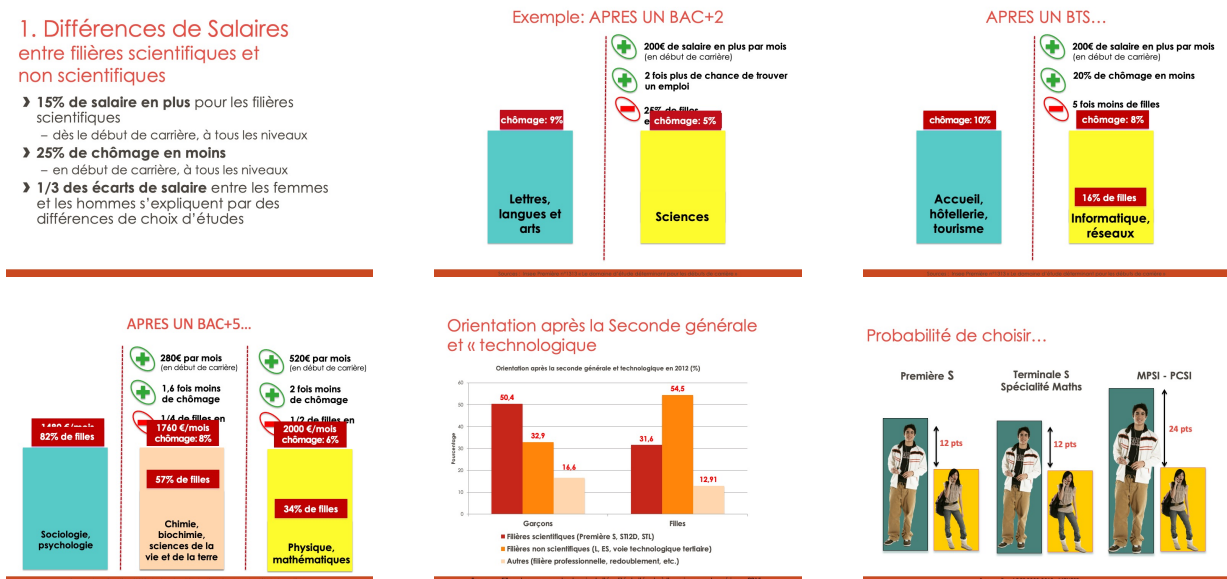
1. Différences de Salaires
entre filières scientifiques et non scientifiques

❯ 15% de salaire en plus pour les filières scientifiques
– dès le début de carrière, à tous les niveaux
❯ 25% de chômage en moins
– en début de carrière, à tous les niveaux
❯ 1/3 des écarts de salaire entre les femmes et les hommes s'expliquent par des différences de choix d'études

Exemple: APRES UN BAC+2

200€ de salaire en plus par mois (en début de carrière)
2 fois plus de chance de trouver un emploi
25% de filles e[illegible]

chômage: 9%
Lettres, langues et arts

chômage: 5%
Sciences

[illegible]

APRES UN BTS…

200€ de salaire en plus par mois (en début de carrière)
20% de chômage en moins
5 fois moins de filles

chômage: 10%
Accueil, hôtellerie, tourisme

chômage: 8%
16% de filles
Informatique, réseaux

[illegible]

APRES UN BAC+5…

280€ par mois (en début de carrière)
1,6 fois moins de chômage
1/4 de filles en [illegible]

520€ par mois (en début de carrière)
2 fois moins de chômage
1/2 de filles en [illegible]

1480 €/mois
82% de filles
Sociologie, psychologie

1760 €/mois
chômage: 8%
57% de filles
Chimie, biochimie, sciences de la vie et de la terre

2000 €/mois
chômage: 6%
34% de filles
Physique, mathématiques

Orientation après la Seconde générale et « technologique

Orientation après la seconde générale et technologique en 2012 (%)

Pourcentage
60
50
40
30
20
10
0

50,4
32,9
16,6
31,6
54,5
12,91

Garçons
Filles

Filières scientifiques (Première S, STI2D, STL)
Filières non scientifiques (L, ES, voie technologique tertiaire)
Autres (filière professionnelle, redoublement, etc.)

Probabilité de choisir…

Première S
12 pts

Terminale S
Spécialité Maths
12 pts

MPSI - PCSI
24 pts